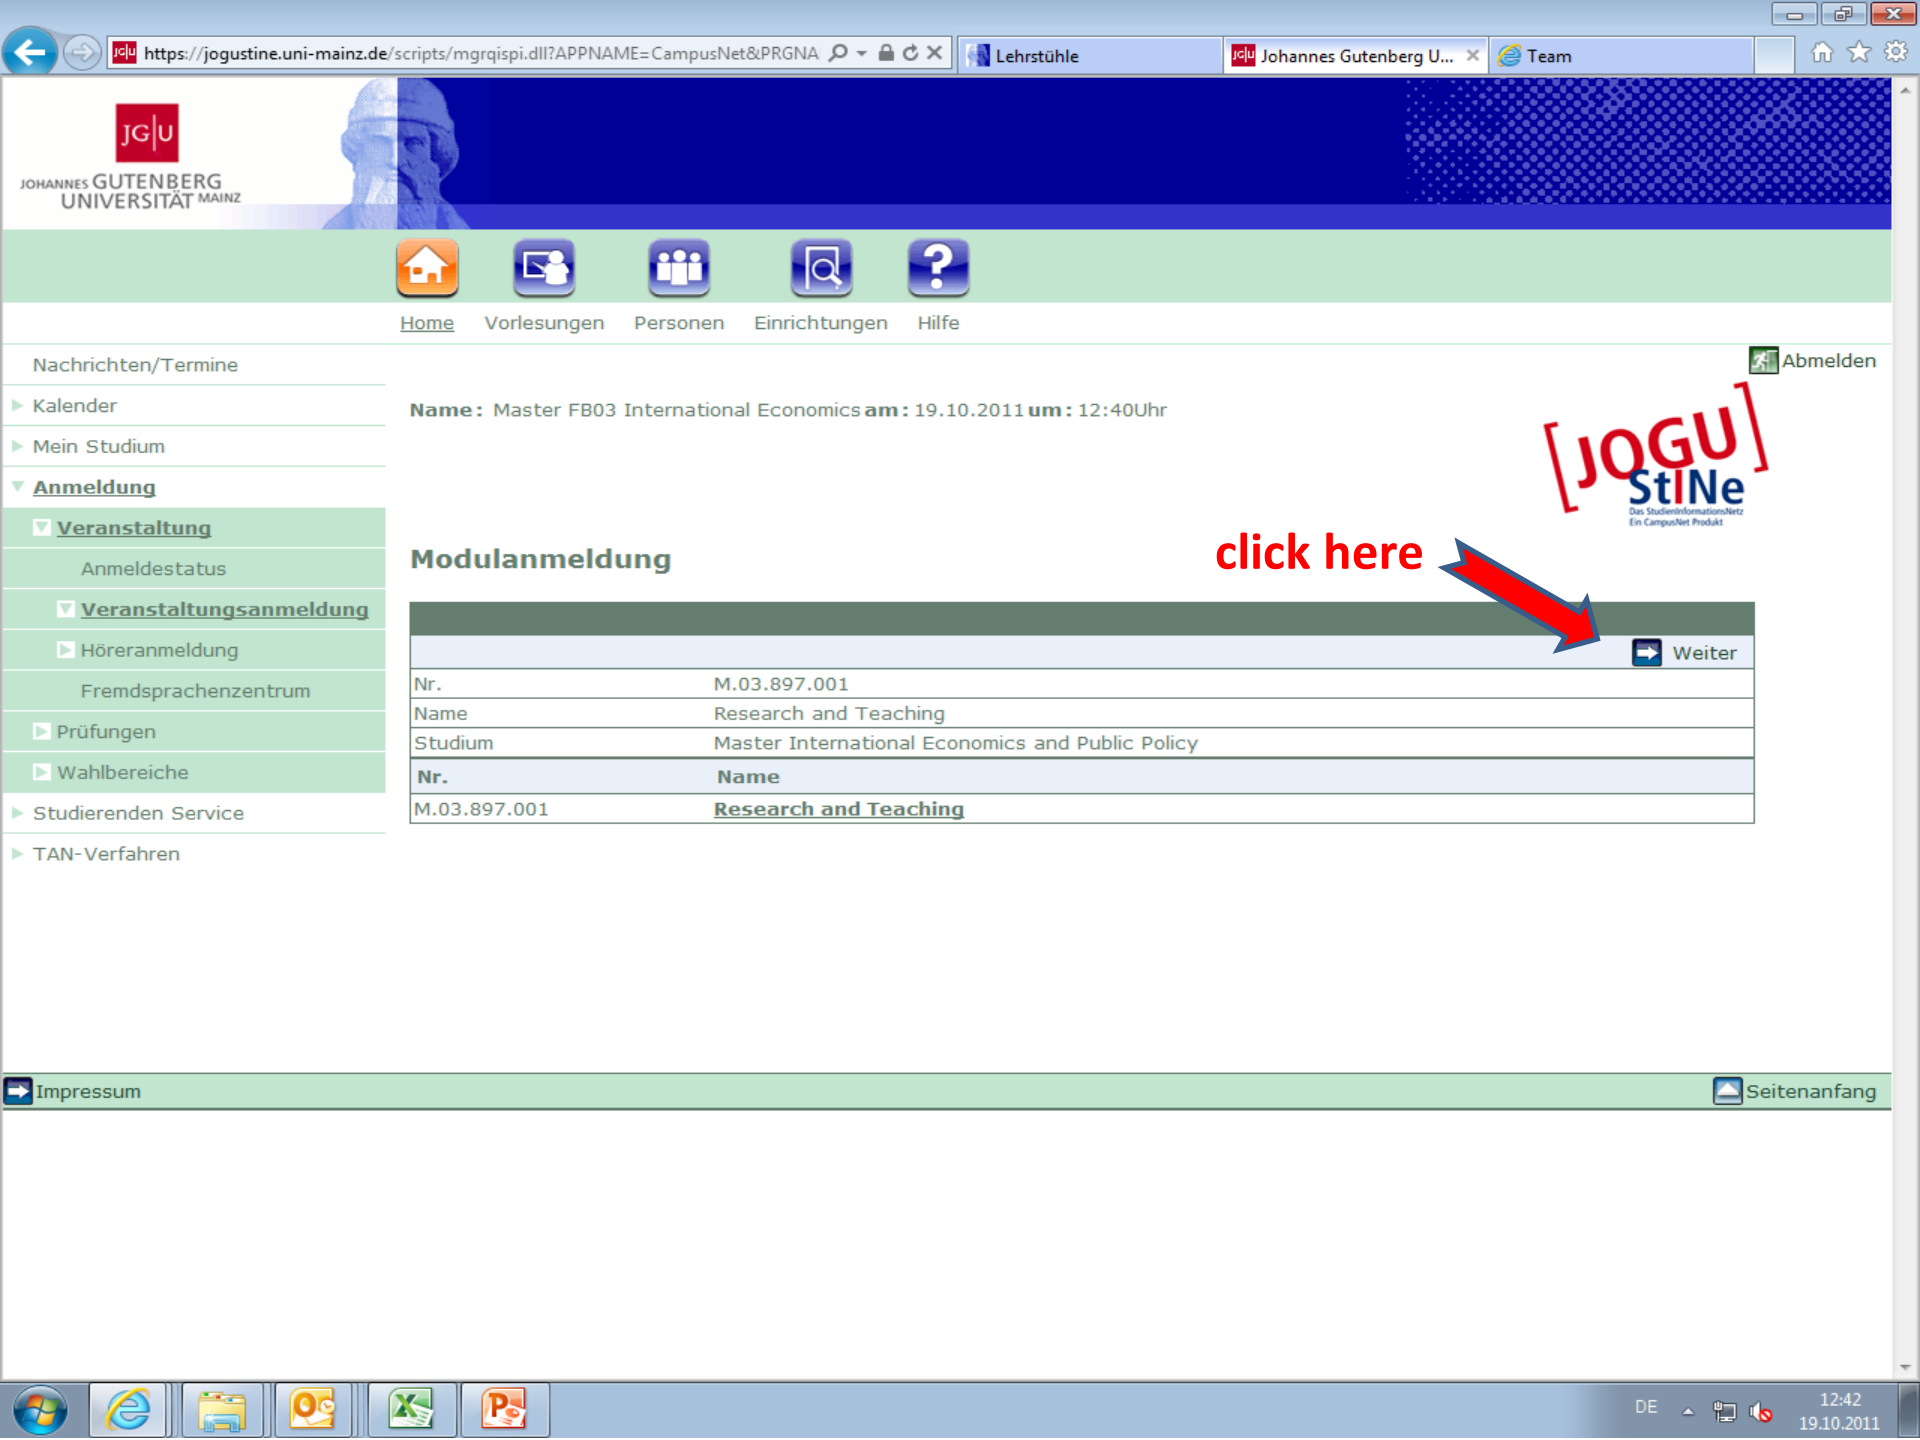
https://jogustine.uni-mainz.de/scripts/mgrqispi.dll?APPNAME=CampusNet&PRGNA

Lehrstühle

Johannes Gutenberg U...

Team

JG|U

JOHANNES GUTENBERG UNIVERSITÄT MAINZ

Home Vorlesungen Personen Einrichtungen Hilfe

Nachrichten/Termine
Kalender
Mein Studium
Anmeldung
Veranstaltung
Anmeldestatus
Veranstaltungsanmeldung
Höreranmeldung
Fremdsprachenzentrum
Prüfungen
Wahlbereiche
Studierenden Service
TAN-Verfahren

Abmelden

Name: Master FB03 International Economics am: 19.10.2011 um: 12:40Uhr

[JOGU] StINe
Das StudienInformationsNetz
Ein CampusNet Produkt

click here

Modulanmeldung

Weiter

| Nr. | M.03.897.001 |
|---|---|
| Name | Research and Teaching |
| Studium | Master International Economics and Public Policy |

| Nr. | Name |
|---|---|
| M.03.897.001 | Research and Teaching |

Impressum

Seitenanfang

DE

12:42
19.10.2011